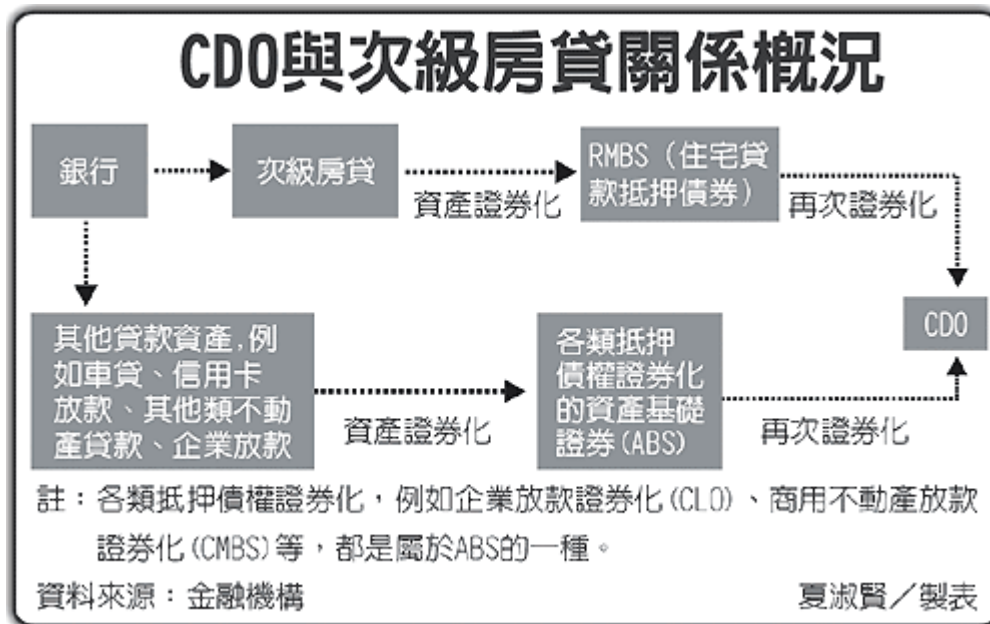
CDO與次級房貸關係概況

銀行

次級房貸

資產證券化

RMBS（住宅貸款抵押債券）

再次證券化

CDO

其他貸款資產,例如車貸、信用卡放款、其他類不動產貸款、企業放款

資產證券化

各類抵押債權證券化的資產基礎證券(ABS)

再次證券化

註：各類抵押債權證券化，例如企業放款證券化(CLO)、商用不動產放款證券化(CMBS)等，都是屬於ABS的一種。

資料來源：金融機構

夏淑賢／製表